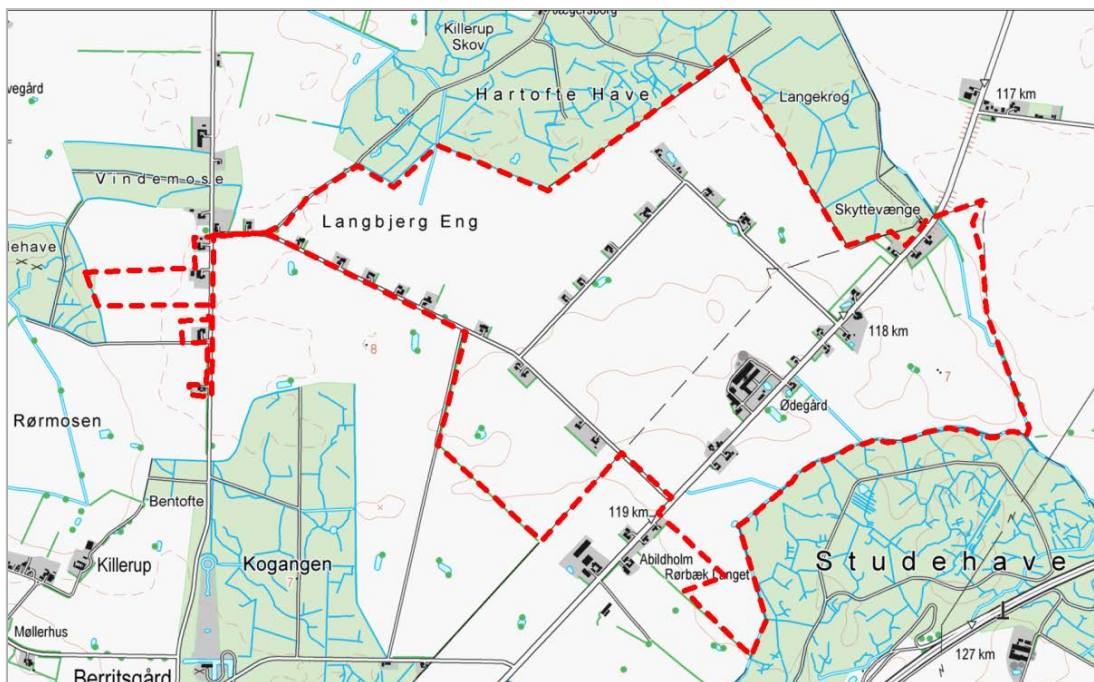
Ægersborg
Killerup
Skov
vegård
Hartofte Have
117 km
Langekrog
Vindemose
Skyttevænge
Langbjerg Eng
lehave
118 km
8
7
Rørmosen
Ødegård
Bentofte
119 km
Killerup
Kogangen
Abildholm
Rørbæk Langet
Studehave
7
Møllerhus
127 km
Berritsgård